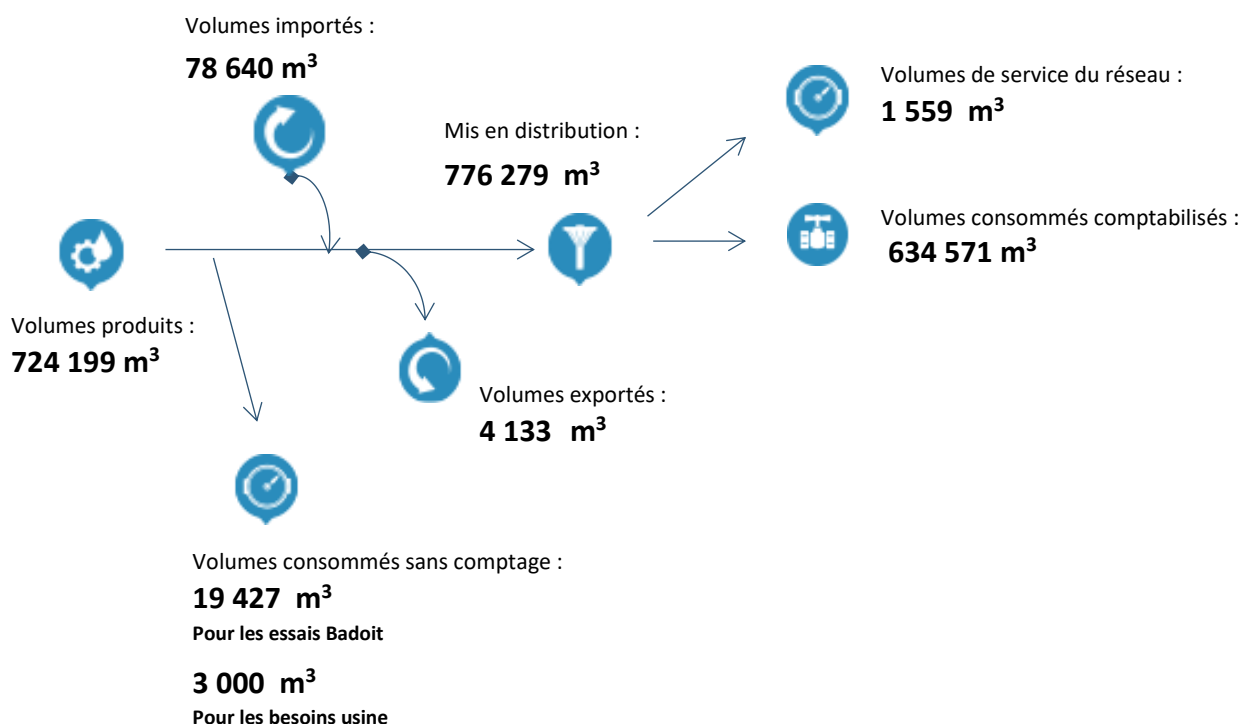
Volumes importés :

**78 640 m$^3$**

Mis en distribution :

**776 279 m$^3$**

Volumes de service du réseau :

**1 559 m$^3$**

Volumes consommés comptabilisés :

**634 571 m$^3$**

Volumes produits :

**724 199 m$^3$**

Volumes exportés :

**4 133 m$^3$**

Volumes consommés sans comptage :

**19 427 m$^3$**

**Pour les essais Badoit**

**3 000 m$^3$**

**Pour les besoins usine**